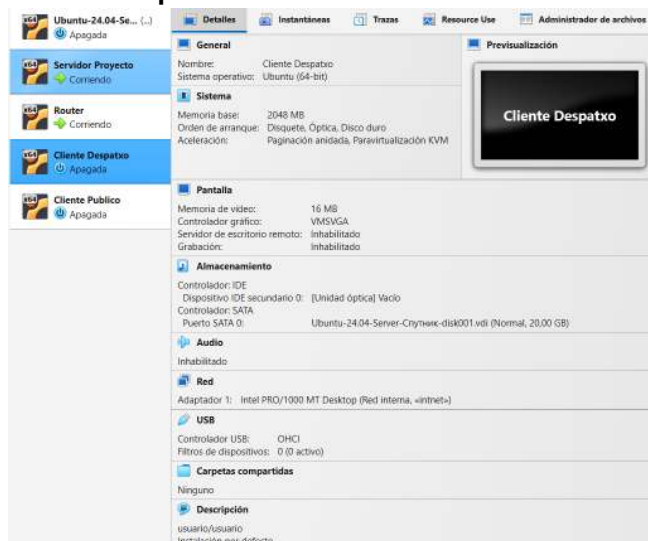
64 Ubuntu-24.04-Se... (...)
Apagada

64 Servidor Proyecto
Corriendo

64 Router
Corriendo

64 Cliente Despatxo
Apagada

64 Cliente Publico
Apagada

Detalles | Instantáneas | Trazas | Resource Use | Administrador de archivos

General
Nombre: Cliente Despatxo
Sistema operativo: Ubuntu (64-bit)

Sistema
Memoria base: 2048 MB
Orden de arranque: Disquete, Óptica, Disco duro
Aceleración: Paginación anidada, Paravirtualización KVM

Previsualización
Cliente Despatxo

Pantalla
Memoria de video: 16 MB
Controlador gráfico: VMSVGA
Servidor de escritorio remoto: Inhabilitado
Grabación: Inhabilitado

Almacenamiento
Controlador: IDE
Dispositivo IDE secundario 0: [Unidad óptica] Vacío
Controlador: SATA
Puerto SATA 0: Ubuntu-24.04-Server-Спутник-disk001.vdi (Normal, 20,00 GB)

Audio
Inhabilitado

Red
Adaptador 1: Intel PRO/1000 MT Desktop (Red interna, «intnet»)

USB
Controlador USB: OHCI
Filtros de dispositivos: 0 (0 activo)

Carpetas compartidas
Ninguno

Descripción
usuario/usuario
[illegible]